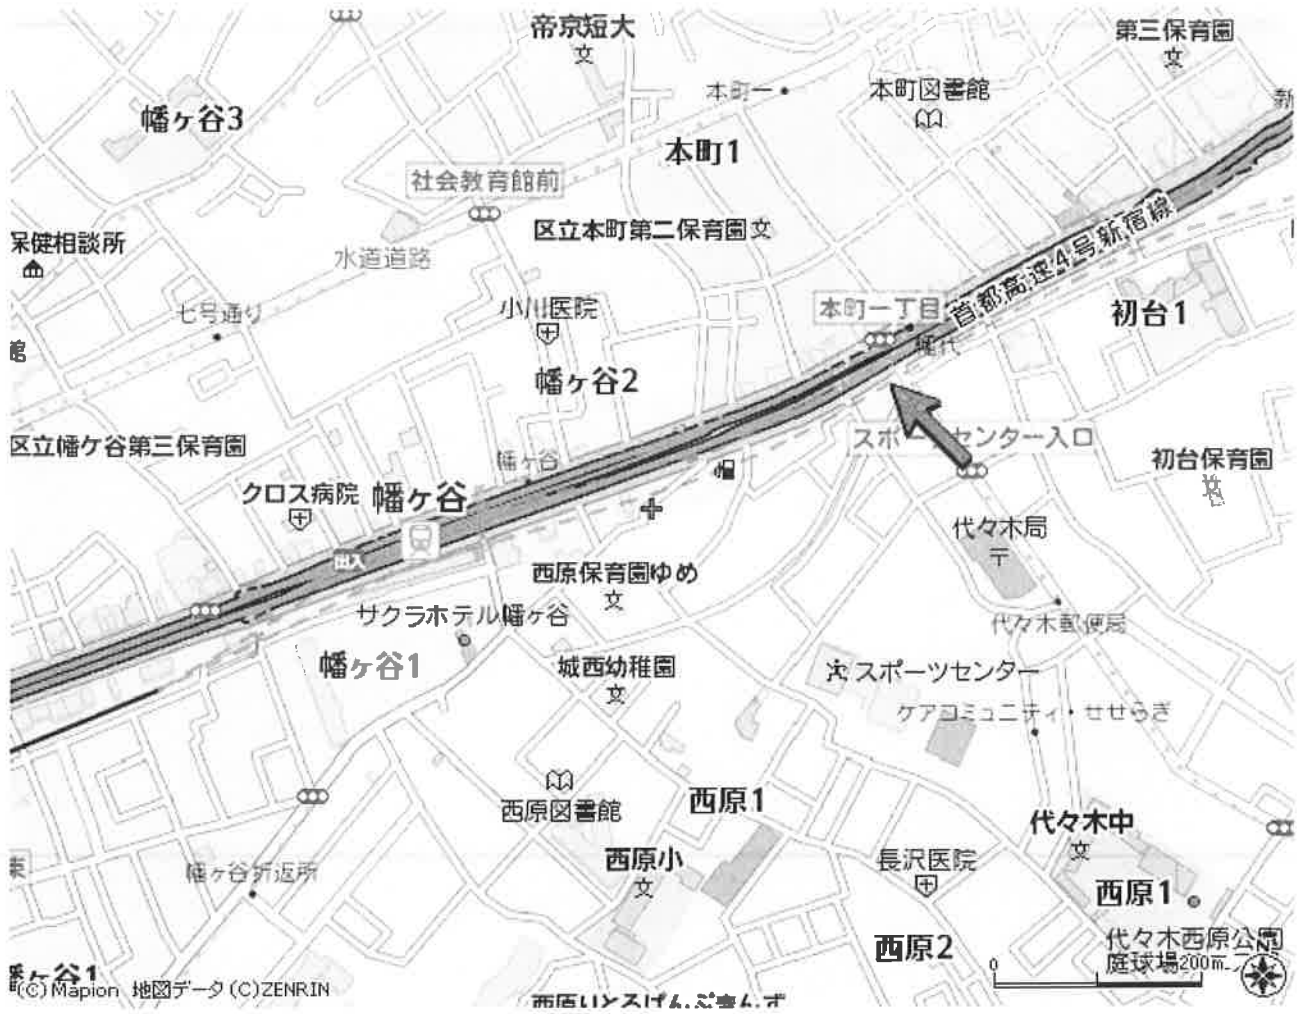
帝京短大
第三保育園
幡ヶ谷3
本町一
本町図書館
本町1
社会教育館前
区立本町第二保育園
保健相談所
水道道路
首都高速4号新宿線
七号通り
小川医院
本町一丁目
初台1
幡ヶ谷2
区立幡ヶ谷第三保育園
幡ヶ谷
スポーツセンター入口
初台保育園
クロス病院
幡ヶ谷
代々木局
西原保育園ゆめ
サクラホテル幡ヶ谷
代々木郵便局
幡ヶ谷1
城西幼稚園
スポーツセンター
ケアコミュニティ・せせらぎ
西原図書館
西原1
代々木中
西原小
長沢医院
幡ヶ谷折返所
西原1
西原2
代々木西原公園
庭球場
0
200m
幡ヶ谷1
(C) Mapion 地図データ (C)ZENRIN
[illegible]